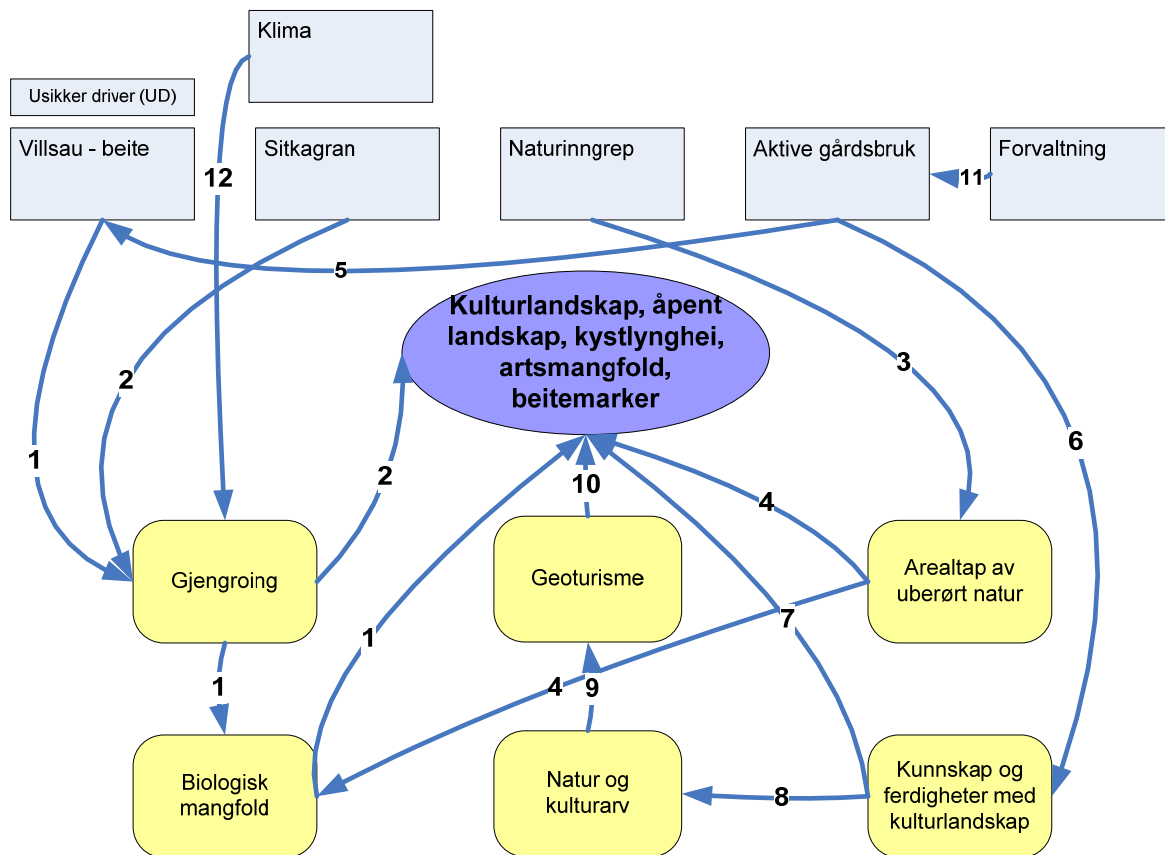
Klima

Usikker driver (UD)

Villsau - beite

Sitkagran

Naturinngrep

Aktive gårdsbruk

Forvaltning

11

12

5

Kulturlandskap, åpent landskap, kystlynghei, artsmangfold, beitemarker

2

3

6

1

2

10

4

Gjengroing

Geoturisme

Arealtap av uberørt natur

1

7

1

4

9

Biologisk mangfold

Natur og kulturarv

8

Kunnskap og ferdigheter med kulturlandskap